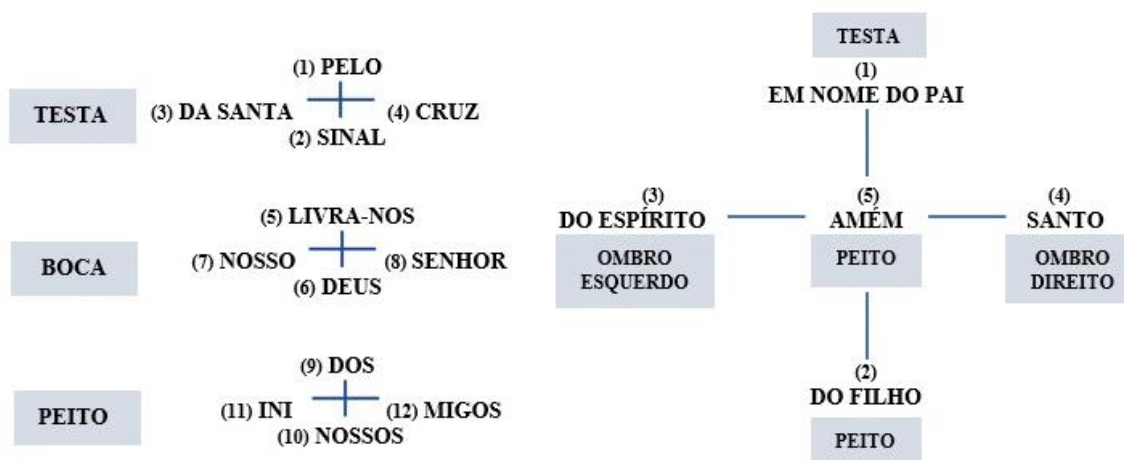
TESTA
(1) PELO
(3) DA SANTA (4) CRUZ
(2) SINAL

BOCA
(5) LIVRA-NOS
(7) NOSSO (8) SENHOR
(6) DEUS

PEITO
(9) DOS
(11) INI (12) MIGOS
(10) NOSSOS

TESTA
(1)
EM NOME DO PAI

(3)
DO ESPÍRITO
OMBRO ESQUERDO

(5)
AMÉM
PEITO

(4)
SANTO
OMBRO DIREITO

(2)
DO FILHO
PEITO